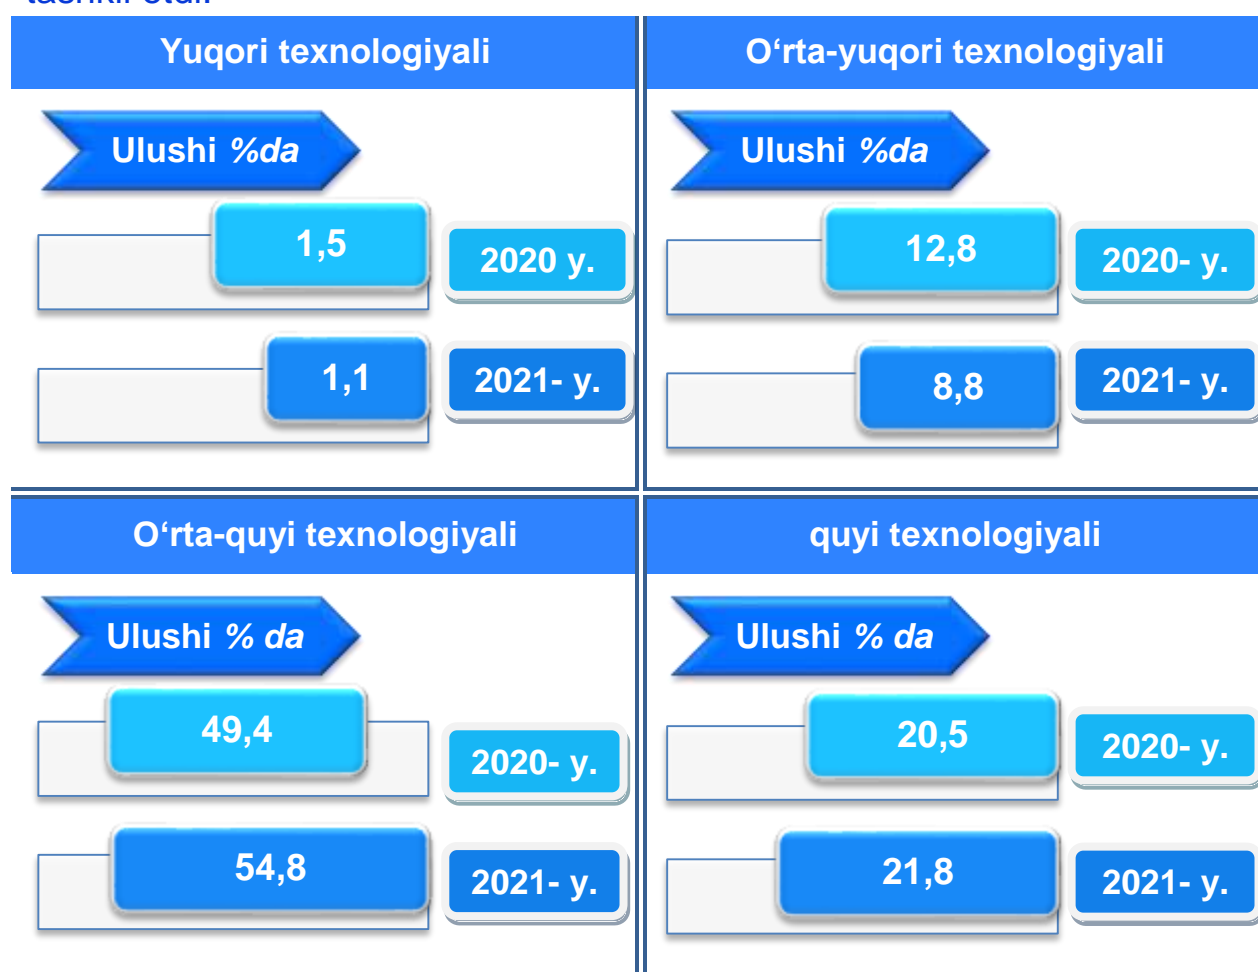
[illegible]

Yuqori texnologiyali

Ulushi %da

1,5

2020 y.

1,1

2021- y.

O‘rta-yuqori texnologiyali

Ulushi %da

12,8

2020- y.

8,8

2021- y.

O‘rta-quyi texnologiyali

Ulushi % da

49,4

2020- y.

54,8

2021- y.

quyi texnologiyali

Ulushi % da

20,5

2020- y.

21,8

2021- y.